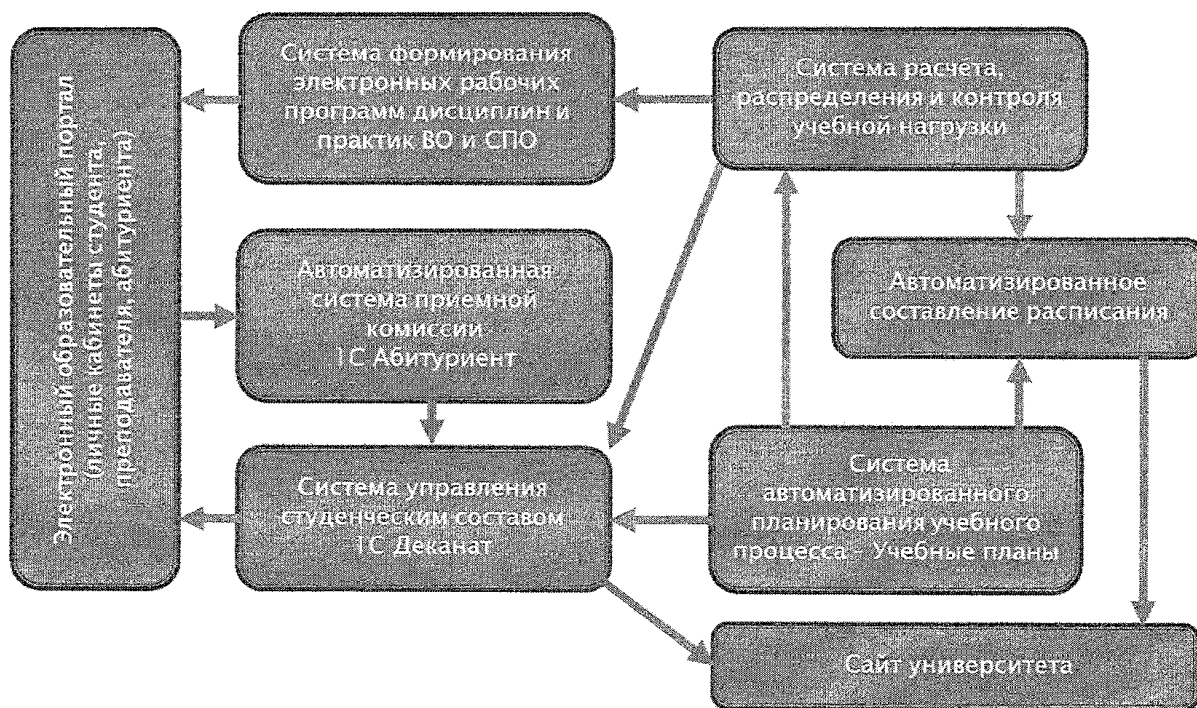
Электронный образовательный портал (личные кабинеты студента, преподавателя, абитуриента)

Система формирования электронных рабочих программ дисциплин и практик ВО и СПО

Система расчета, распределения и контроля учебной нагрузки

Автоматизированная система приемной комиссии 1С Абитуриент

Автоматизированное составление расписания

Система управления студенческим составом 1С Деканат

Система автоматизированного планирования учебного процесса - Учебные планы

Сайт университета